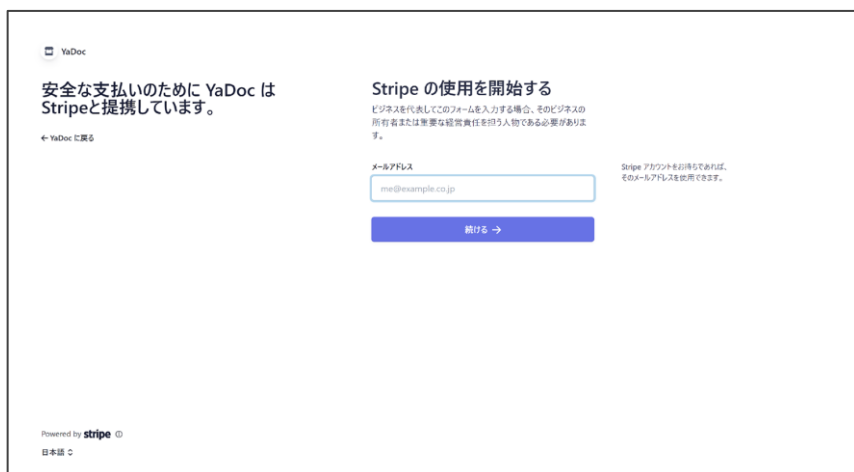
YaDoc

安全な支払いのために YaDoc は Stripeと提携しています。

← YaDoc に戻る

Stripe の使用を開始する

ビジネスを代表してこのフォームを入力する場合、そのビジネスの所有者または重要な経営責任を担う人物である必要があります。

メールアドレス

me@example.co.jp

続ける →

Stripe アカウントをお持ちであれば、そのメールアドレスを使用できます。

Powered by stripe ⓘ

日本語 ⌃